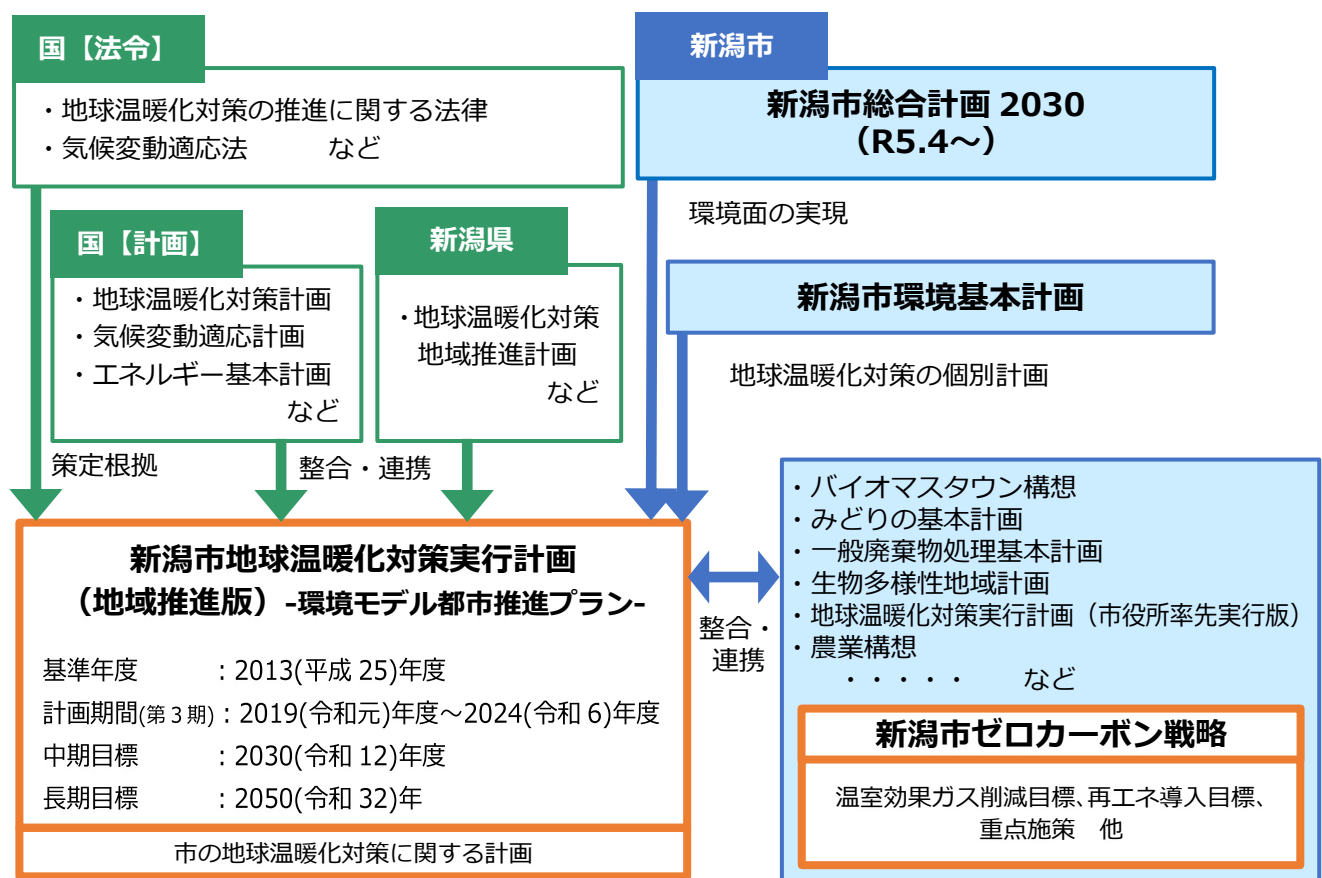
国【法令】

・地球温暖化対策の推進に関する法律
・気候変動適応法　　　など

国【計画】

・地球温暖化対策計画
・気候変動適応計画
・エネルギー基本計画
など

新潟県

・地球温暖化対策地域推進計画
など

策定根拠

整合・連携

新潟市

新潟市総合計画 2030
（R5.4～）

環境面の実現

新潟市環境基本計画

地球温暖化対策の個別計画

新潟市地球温暖化対策実行計画
（地域推進版）-環境モデル都市推進プラン-

基準年度　：2013(平成 25)年度
計画期間(第 3 期)：2019(令和元)年度～2024(令和 6)年度
中期目標　：2030(令和 12)年度
長期目標　：2050(令和 32)年

市の地球温暖化対策に関する計画

整合・連携

・バイオマスタウン構想
・みどりの基本計画
・一般廃棄物処理基本計画
・生物多様性地域計画
・地球温暖化対策実行計画（市役所率先実行版）
・農業構想
・・・・・　　など

新潟市ゼロカーボン戦略

温室効果ガス削減目標、再エネ導入目標、重点施策　他